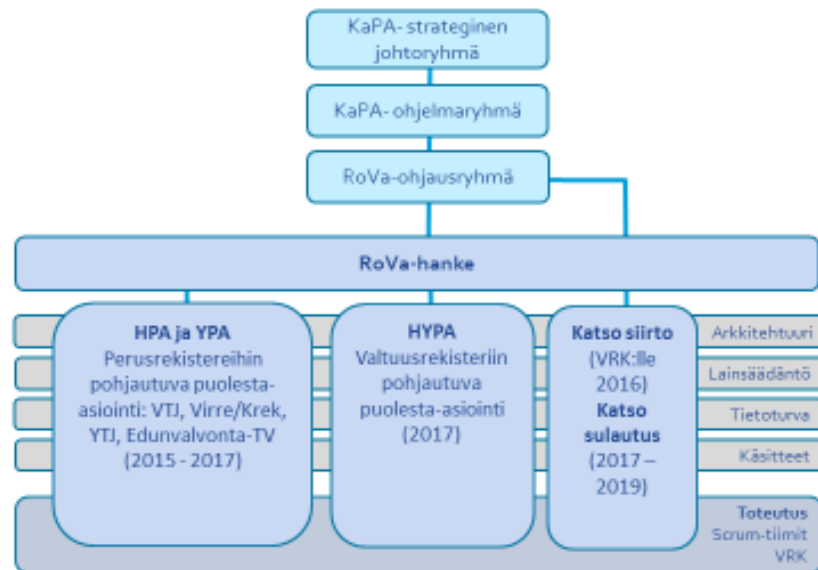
KaPA- strateginen johtoryhmä

KaPA- ohjelmaryhmä

RoVa-ohjausryhmä

RoVa-hanke

HPA ja YPA
Perusrekistereihin pohjautuva puolesta-asiointi: VTJ, Virre/Krek, YTJ, Edunvalvonta-TV
(2015 - 2017)

HYPA
Valtuusrekisteriin pohjautuva puolesta-asiointi
(2017)

Katso siirto
(VRK:lle 2016)
Katso sulautus
(2017 – 2019)

Arkkitehtuuri

Lainsäädäntö

Tietoturva

Käsitteet

Toteutus
Scrum-tiimit
VRK